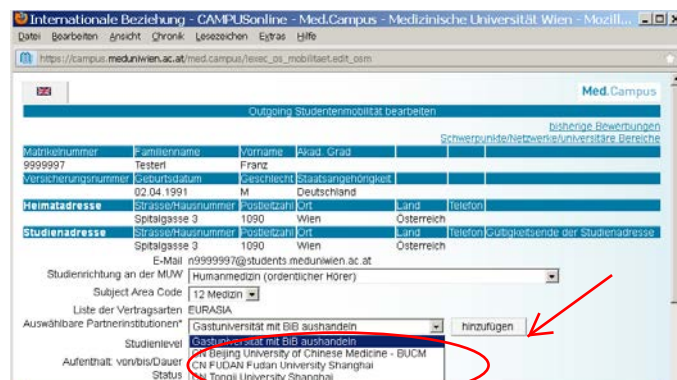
Internationale Beziehung - CAMPUSonline - Med.Campus - Medizinische Universität Wien - Mozill...

Datei Bearbeiten Ansicht Chronik Lesezeichen Extras Hilfe

https://campus.meduniwien.ac.at/med.campus/lexec_ps_mobilitaet.edit_osm

Med.Campus

Outgoing Studentenmobilität bearbeiten

bisherige Bewerbungen
Schwerpunkte/Netzwerke/universitäre Bereiche

| Matrikelnummer | Familienname | Vorname | Akad. Grad | | | |
|---|---|---|---|---|---|---|
| 9999997 | Testerl | Franz | | | | |
| Versicherungsnummer | Geburtsdatum | Geschlecht | Staatsangehörigkeit | | | |
| | 02.04.1991 | M | Deutschland | | | |
| Heimatadresse | Strasse/Hausnummer | Postleitzahl | Ort | Land | Telefon | |
| | Spitalgasse 3 | 1090 | Wien | Österreich | | |
| Studienadresse | Strasse/Hausnummer | Postleitzahl | Ort | Land | Telefon | Gültigkeitsende der Studienadresse |
| | Spitalgasse 3 | 1090 | Wien | Österreich | | |

E-Mail n9999997@students.meduniwien.ac.at
Studienrichtung an der MUW Humanmedizin (ordentlicher Hörer)
Subject Area Code 12 Medizin
Liste der Vertragsarten EURASIA
Auswählbare Partnerinstitutionen* Gastuniversität mit BIB aushandeln hinzufügen
Studienlevel Gastuniversität mit BIB aushandeln
CN Beijing University of Chinese Medicine - BUCM
Aufenthalt: von/bis/Dauer CN FUDAN Fudan University Shanghai
Status CN Tongji University Shanghai